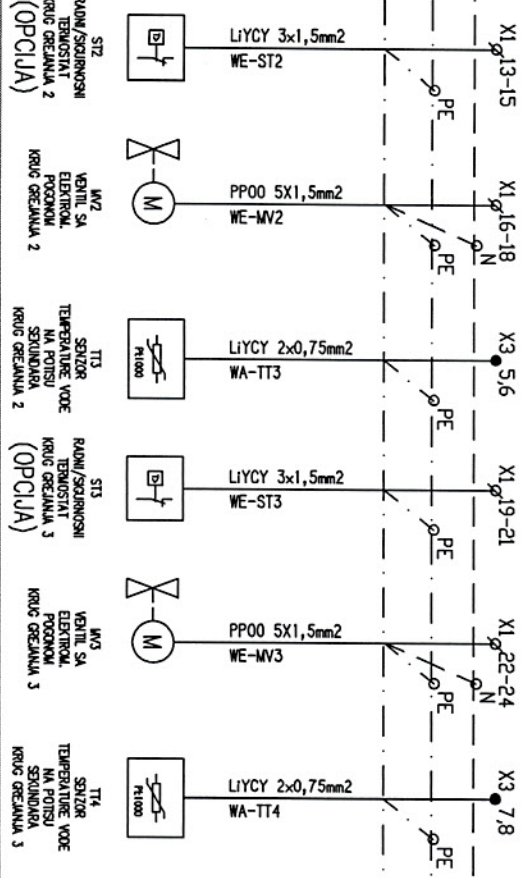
ST2
RADNI/SIGURNOSNI
TERMOSTAT
KRUG GREJANJA 2
(OPCIJA)

LiYCY 3x1,5mm2
WE-ST2

X1 13-15

PE

MV2
VENTIL SA
ELEKTROM.
POGONOM
KRUG GREJANJA 2

M

PP00 5X1,5mm2
WE-MV2

X1 16-18

N

PE

TT3
SENZOR
TEMPERATURE VODE
NA POTISU
SEKUNDARA
KRUG GREJANJA 2

Pt1000

LiYCY 2x0,75mm2
WA-TT3

X3 5,6

PE

ST3
RADNI/SIGURNOSNI
TERMOSTAT
KRUG GREJANJA 3
(OPCIJA)

LiYCY 3x1,5mm2
WE-ST3

X1 19-21

PE

MV3
VENTIL SA
ELEKTROM.
POGONOM
KRUG GREJANJA 3

M

PP00 5X1,5mm2
WE-MV3

X1 22-24

N

PE

TT4
SENZOR
TEMPERATURE VODE
NA POTISU
SEKUNDARA
KRUG GREJANJA 3

Pt1000

LiYCY 2x0,75mm2
WA-TT4

X3 7,8

PE